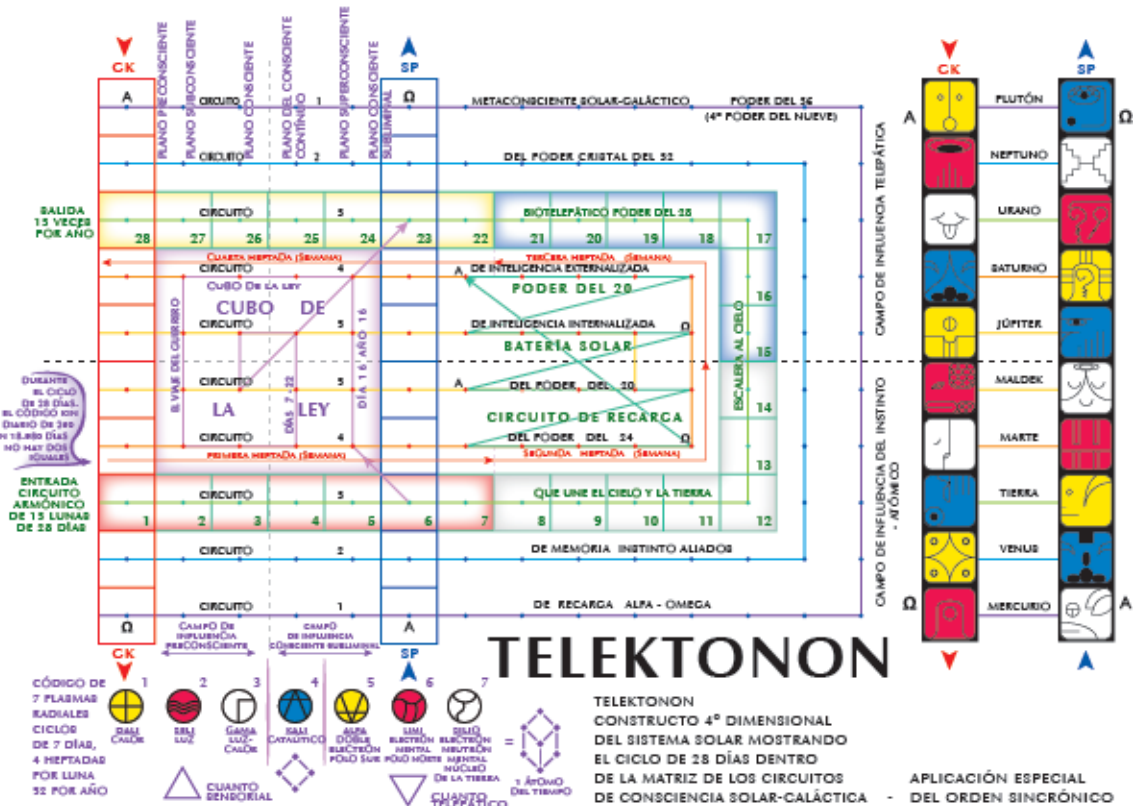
CK

SP

PLANO PRECONSCIENTE
PLANO SUBCONSCIENTE
PLANO CONSCIENTE
PLANO DEL CONSCIENTE CONTINUO
PLANO SUPERCONSCIENTE
PLANO CONSCIENTE SUBLIMINAL

A CIRCUITO 1 Ω METACONSCIENTE SOLAR-GALÁCTICO PODER DEL 56 (4º PODER DEL NUEVE)

CIRCUITO 2 DEL PODER CRISTAL DEL 52

SALIDA 13 VECES POR AÑO

CIRCUITO 3 BIOTELEPÁTICO PODER DEL 28

28 27 26 25 24 23 22 21 20 19 18 17

CUARTA HEPTADA (SEMANA) TERCERA HEPTADA (SEMANA)

CIRCUITO 4 A DE INTELIGENCIA EXTERNALIZADA

CUBO DE LA LEY

CUBO DE

PODER DEL 20

16

EL VIAJE DEL GUERRERO

CIRCUITO 5 DE INTELIGENCIA INTERNALIZADA Ω

DÍA 16, AÑO 16

BATERÍA SOLAR

ESCALERA AL CIELO

15

Durante el ciclo de 28 días, el código kin diario de 260 en 18,980 días no hay dos iguales

CIRCUITO 5 A DEL PODER DEL 20

LA LEY

DÍAS 7-22

14

CIRCUITO DE RECARGA

CIRCUITO 4 DEL PODER DEL 24 Ω

PRIMERA HEPTADA (SEMANA) SEGUNDA HEPTADA (SEMANA)

13

ENTRADA CIRCUITO ARMÓNICO DE 13 LUNAS DE 28 DÍAS

CIRCUITO 3 QUE UNE EL CIELO Y LA TIERRA

1 2 3 4 5 6 7 8 9 10 11 12

CIRCUITO 2 DE MEMORIA INSTINTO ALIADOS

CIRCUITO 1 DE RECARGA ALFA - OMEGA

Ω A

CK SP

CAMPO DE INFLUENCIA PRECONSCIENTE

CAMPO DE INFLUENCIA CONSCIENTE SUBLIMINAL

CAMPO DE INFLUENCIA TELEPÁTICA

CAMPO DE INFLUENCIA DEL INSTINTO - ATÓMICO

CK SP

A PLUTÓN Ω
NEPTUNO
URANO
SATURNO
JÚPITER
MALDEK
MARTE
TIERRA
VENUS
Ω MERCURIO A

TELEKTONON

CÓDIGO DE 7 PLASMAS RADIALES CICLOS DE 7 DÍAS, 4 HEPTADAS POR LUNA 52 POR AÑO

1 DALI CALOR
2 SELI LUZ
3 GAMA LUZ-CALOR
4 KALI CATALÍTICO
5 ALFA DOBLE ELECTRÓN POLO SUR
6 LIMI ELECTRÓN MENTAL POLO NORTE
7 SILIO ELECTRÓN NEUTRÓN MENTAL NÚCLEO DE LA TIERRA

=

1 ÁTOMO DEL TIEMPO

CUANTO SENSORIAL

CUANTO TELEPÁTICO

TELEKTONON
CONSTRUCTO 4º DIMENSIONAL
DEL SISTEMA SOLAR MOSTRANDO
EL CICLO DE 28 DÍAS DENTRO
DE LA MATRIZ DE LOS CIRCUITOS
DE CONSCIENCIA SOLAR-GALÁCTICA - 

APLICACIÓN ESPECIAL
DEL ORDEN SINCRÓNICO